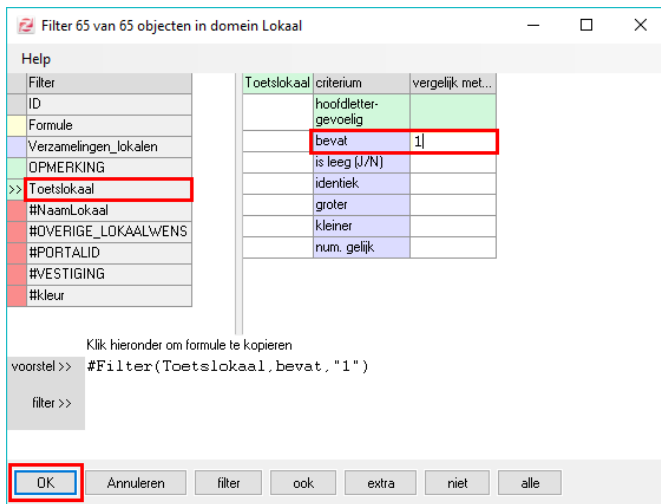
Filter 65 van 65 objecten in domein Lokaal

Help

| Filter |
|---|
| ID |
| Formule |
| Verzamelingen_lokalen |
| OPMERKING |
| >> Toetslokaal |
| #NaamLokaal |
| #OVERIGE_LOKAALWENS |
| #PORTALID |
| #VESTIGING |
| #kleur |

| Toetslokaal | criterium | vergelijk met... |
|---|---|---|
| | hoofdletter-gevoelig | |
| | bevat | 1 |
| | is leeg (J/N) | |
| | identiek | |
| | groter | |
| | kleiner | |
| | num. gelijk | |

Klik hieronder om formule te kopieren

voorstel >> #Filter(Toetslokaal,bevat,"1")

filter >>

OK Annuleren filter ook extra niet alle